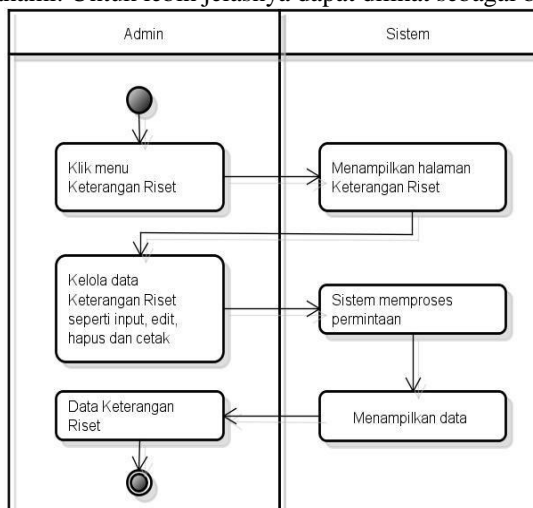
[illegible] Untuk lebih jelasnya dapat dilihat sebagai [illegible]

Admin

Sistem

Klik menu Keterangan Riset

Menampilkan halaman Keterangan Riset

Kelola data Keterangan Riset seperti input, edit, hapus dan cetak

Sistem memproses permintaan

Data Keterangan Riset

Menampilkan data